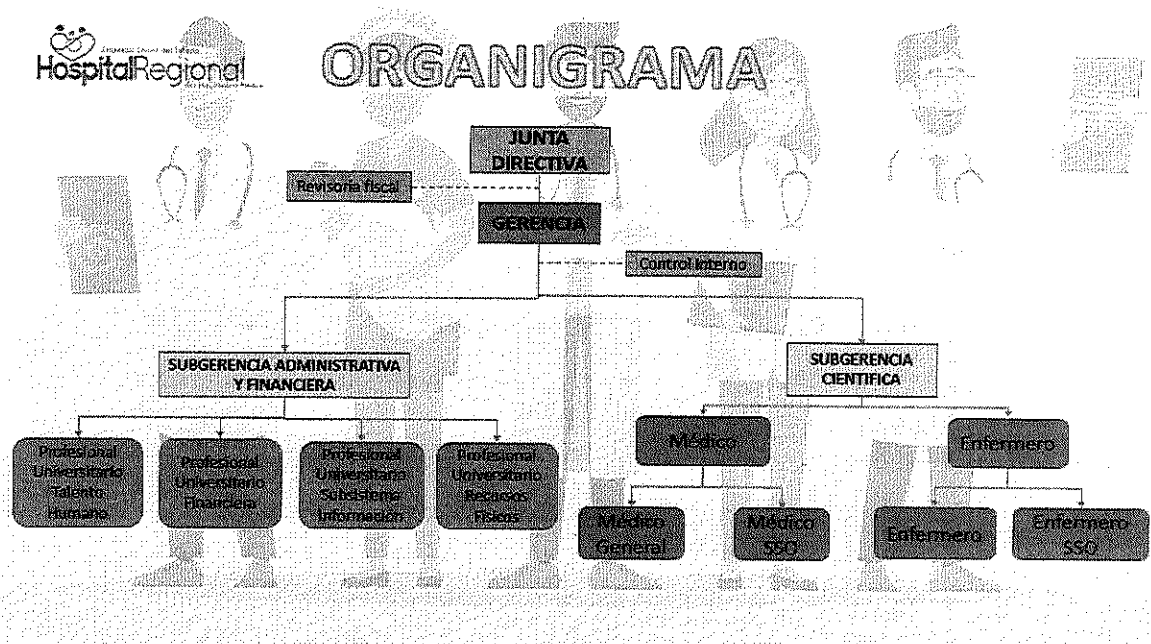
HospitalRegional

ORGANIGRAMA

JUNTA DIRECTIVA

Revisoria fiscal

GERENCIA

Control interno

SUBGERENCIA ADMINISTRATIVA Y FINANCIERA

SUBGERENCIA CIENTIFICA

Profesional Universitario Talento Humano

Profesional Universitario Financiera

Profesional Universitario Subsistema Información

Profesional Universitario Recursos Físicos

Médico

Enfermero

Médico General

Médico SSO

Enfermero

Enfermero SSO